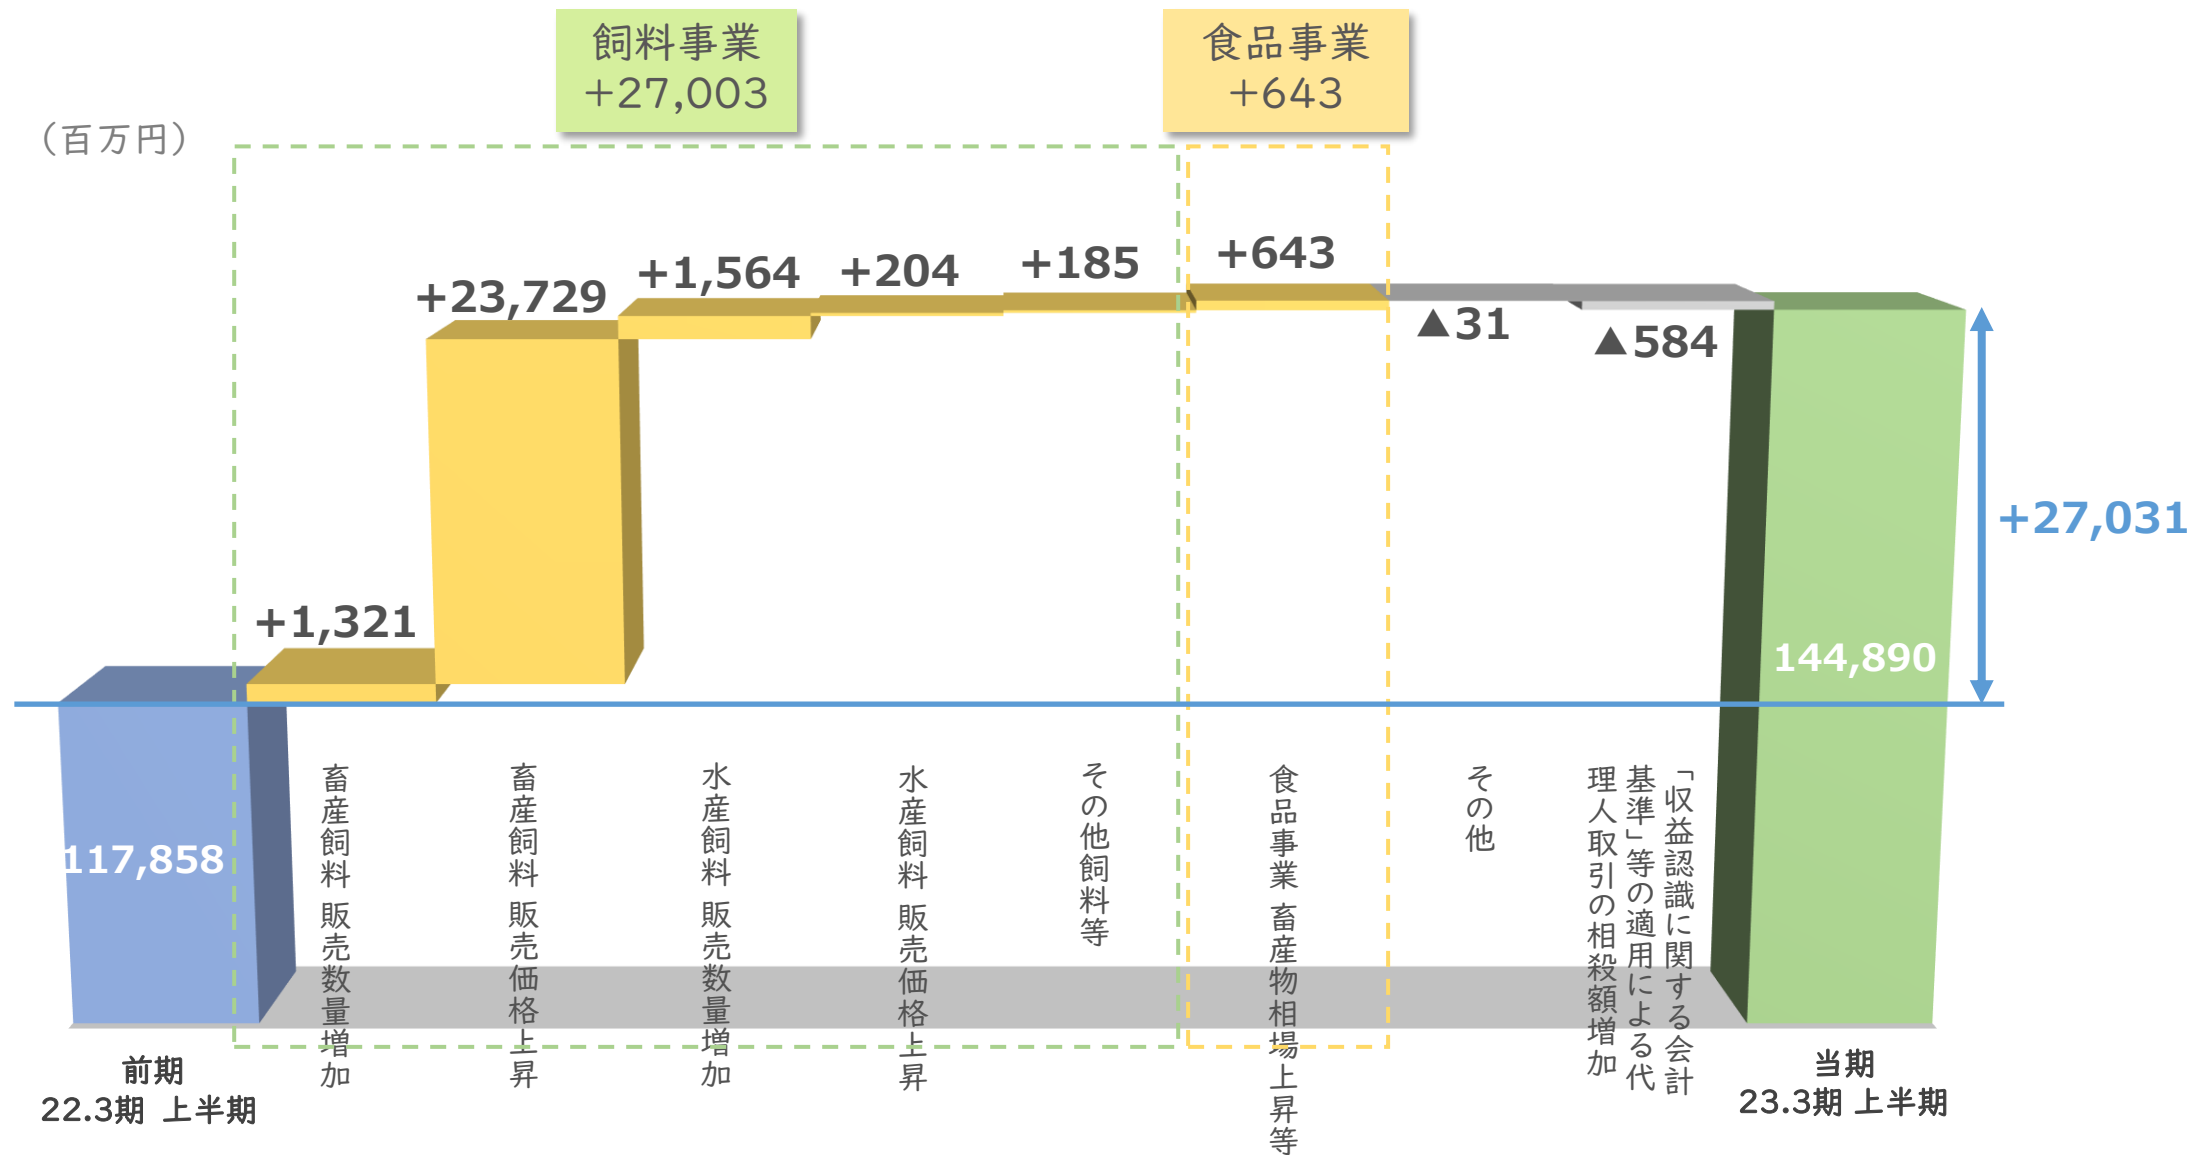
飼料事業
+27,003

食品事業
+643

（百万円）

+23,729
+1,564
+204
+185
+643
▲31
▲584
+1,321
+27,031
144,890
117,858

畜産飼料 販売数量増加
畜産飼料 販売価格上昇
水産飼料 販売数量増加
水産飼料 販売価格上昇
その他飼料等
食品事業 畜産物相場上昇等
その他
「収益認識に関する会計基準」等の適用による代理人取引の相殺額増加

前期
22.3期 上半期

当期
23.3期 上半期